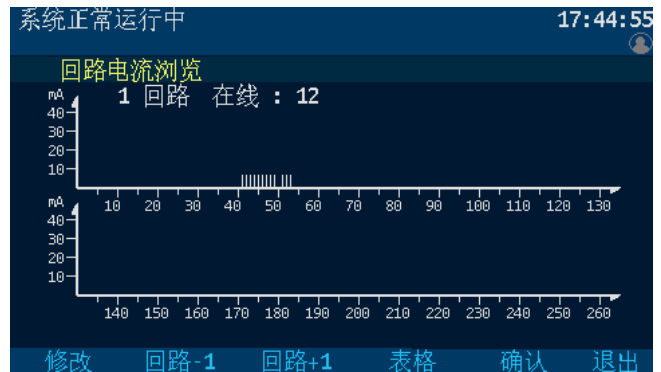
系统正常运行中

17:44:55

回路电流浏览

1 回路 在线 : 12

mA
40
30
20
10

10 20 30 40 50 60 70 80 90 100 110 120 130

mA
40
30
20
10

140 150 160 170 180 190 200 210 220 230 240 250 260

修改 回路-1 回路+1 表格 确认 退出